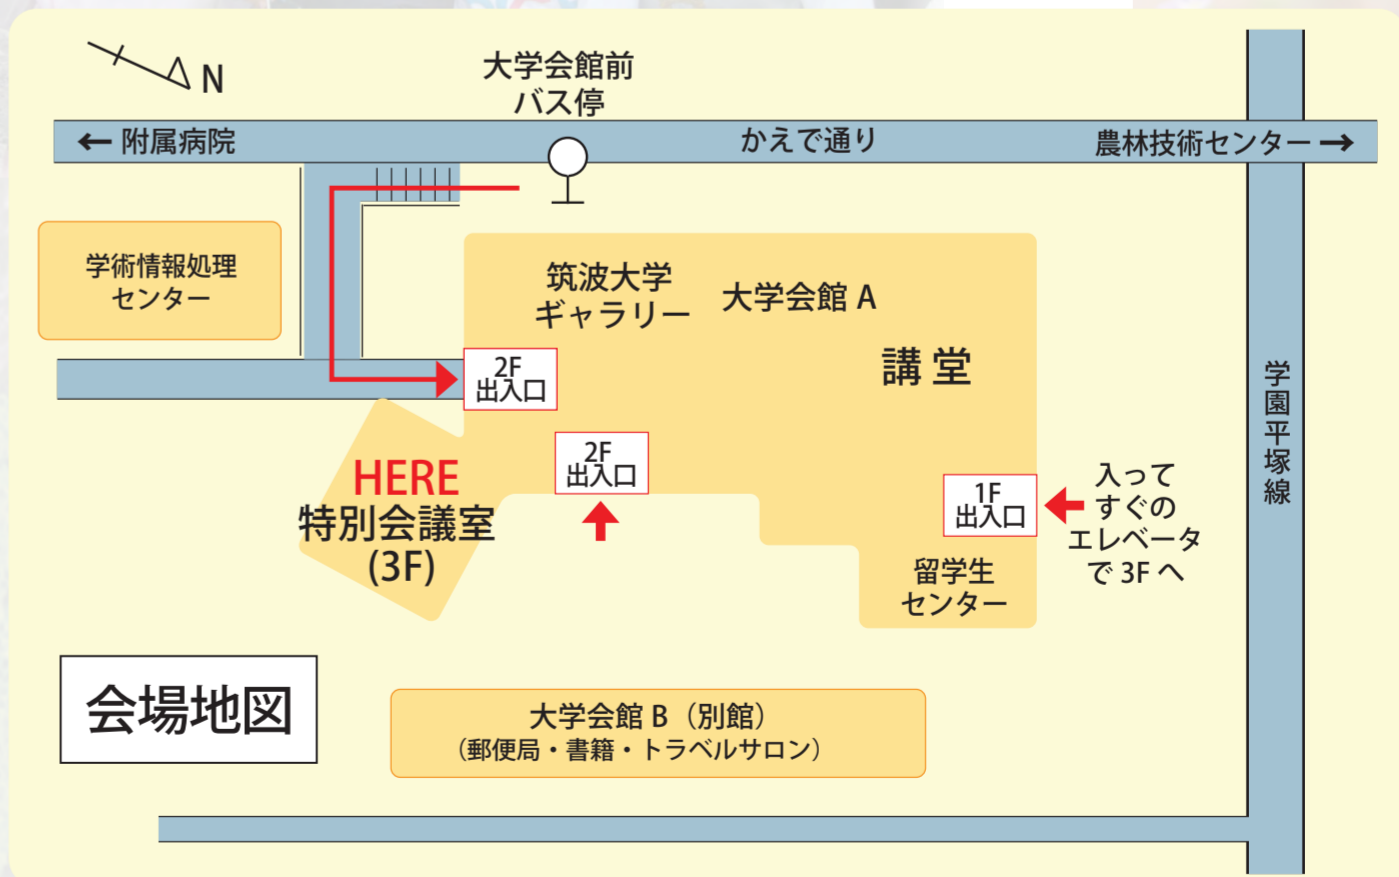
N

大学会館前
バス停

← 附属病院

かえで通り

農林技術センター →

学術情報処理センター

筑波大学
ギャラリー

大学会館 A

講 堂

2F
出入口

2F
出入口

HERE
特別会議室
(3F)

1F
出入口

入って
すぐの
エレベータ
で 3F へ

留学生
センター

学園平塚線

会場地図

大学会館 B（別館）
（郵便局・書籍・トラベルサロン）